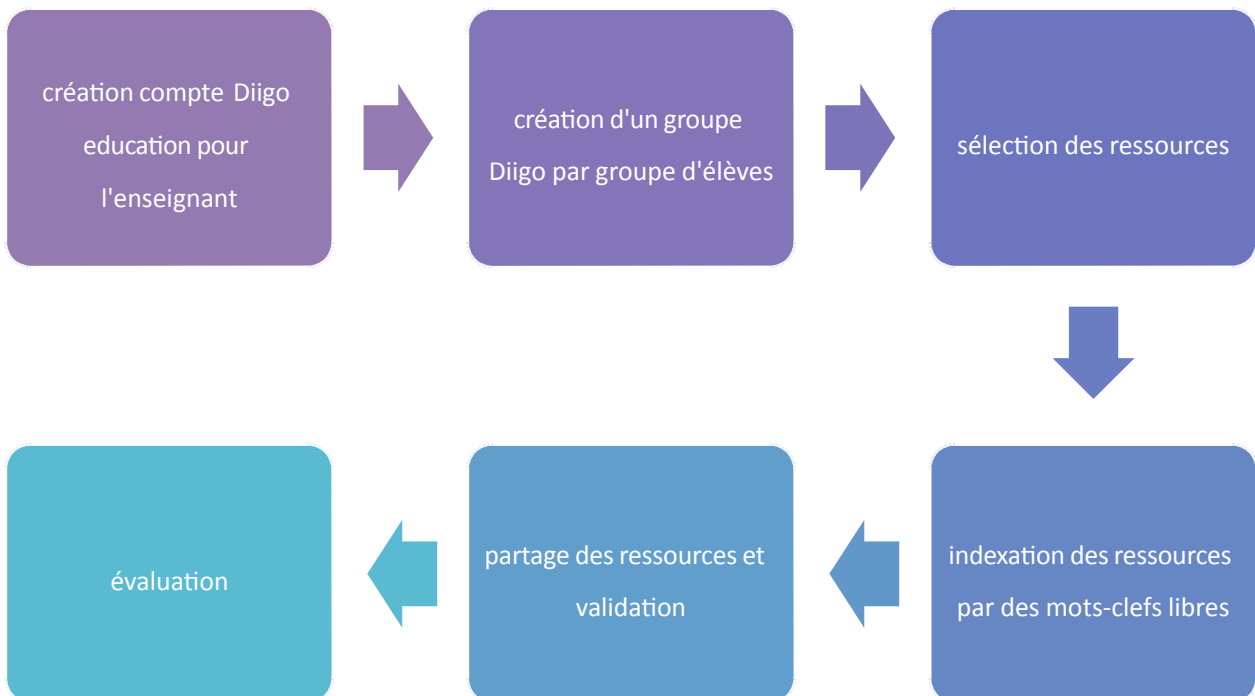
création compte Diigo education pour l'enseignant

création d'un groupe Diigo par groupe d'élèves

sélection des ressources

indexation des ressources par des mots-clefs libres

partage des ressources et validation

évaluation